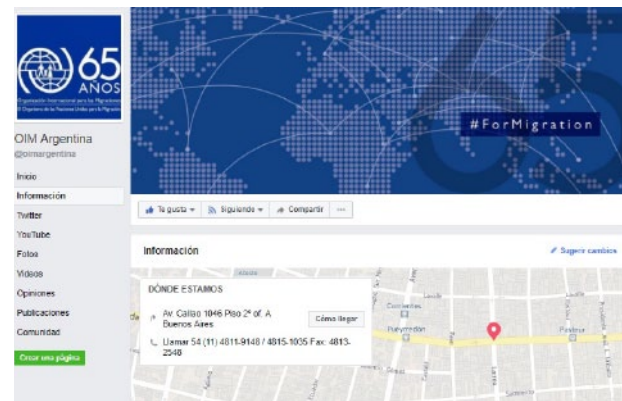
65 AÑOS
Organización Internacional para las Migraciones
El Organismo de las Naciones Unidas para la Migración

#ForMigration

OIM Argentina
@oimargentina

Inicio
Información
Twitter
YouTube
Fotos
Videos
Opiniones
Publicaciones
Comunidad
Crear una página

Te gusta
Siguiendo
Compartir
...

Información
Sugerir cambios

DÓNDE ESTAMOS
Av. Callao 1046 Piso 2º of. A Buenos Aires
Cómo llegar
Llamar 54 (11) 4811-9148 / 4815-1035 Fax: 4813-2546

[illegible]
Corrientes
Pueyrredón
Pasteur
Lavalle
Tucumán
Viamonte